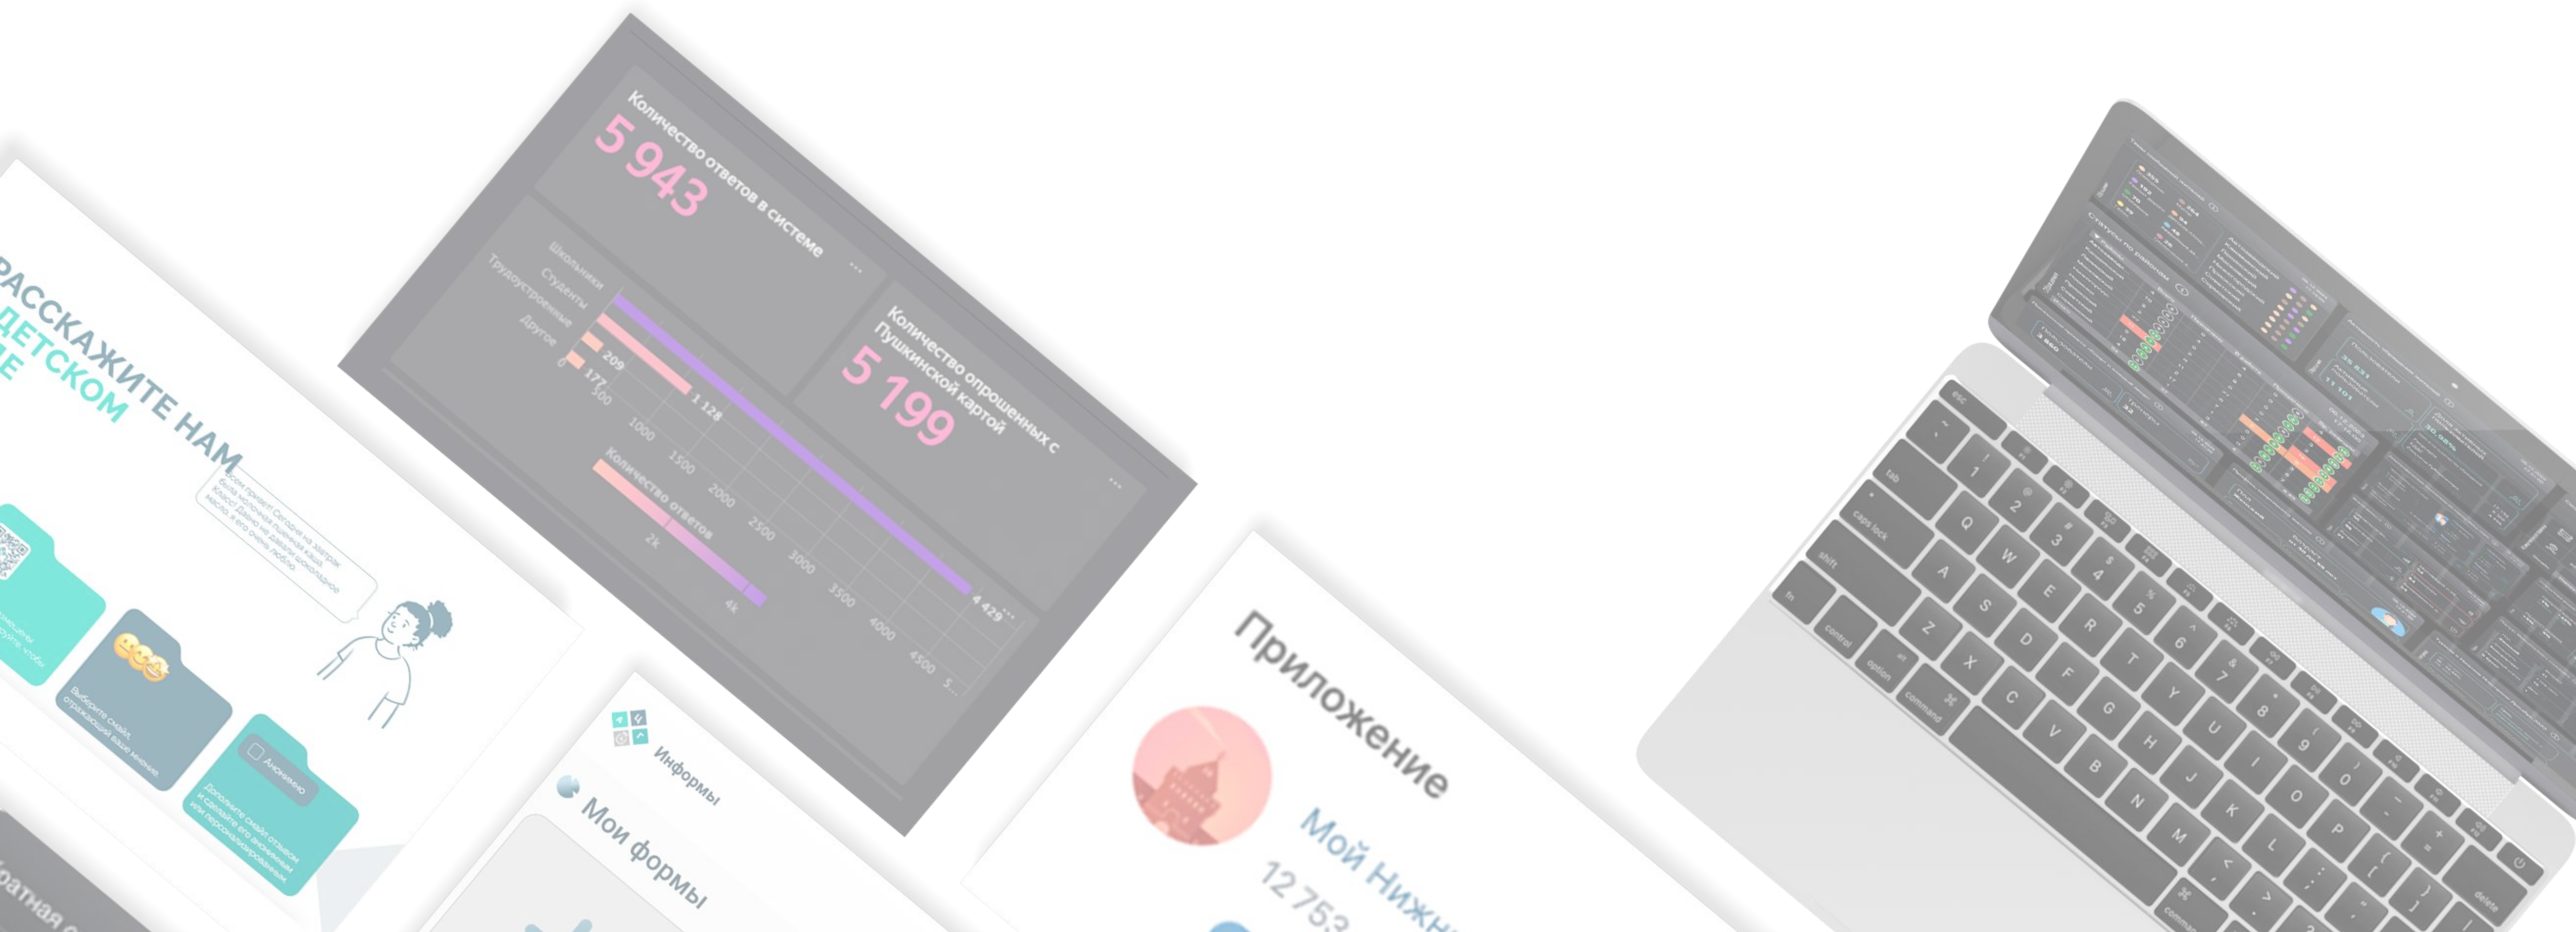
Количество ответов в системе
5 943

Школьники
Студенты
Трудоустроенные
Другое

209
177
1 128
4 429

0 500 1000 1500 2000 2500 3000 3500 4000 4500 5...

Количество опрошенных с Пушкинской картой
5 199

Количество ответов
2k
4k

РАССКАЖИТЕ НАМ
ДЕТСКОМ
Е

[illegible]

Выберите смайл, отражающий ваше мнение

Анонимно

Дополните смайл отзывом и свяжите его анонимно или персонализированно

ратная с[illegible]

Информы
Мои формы

Приложение
Мой Нижн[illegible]
12 753

esc
tab
caps lock
shift
fn
control
option
command
Q W E R T Y U I O P
A S D F G H J K L
Z X C V B N M
1 2 3 4 5 6 7 8 9 0
delete